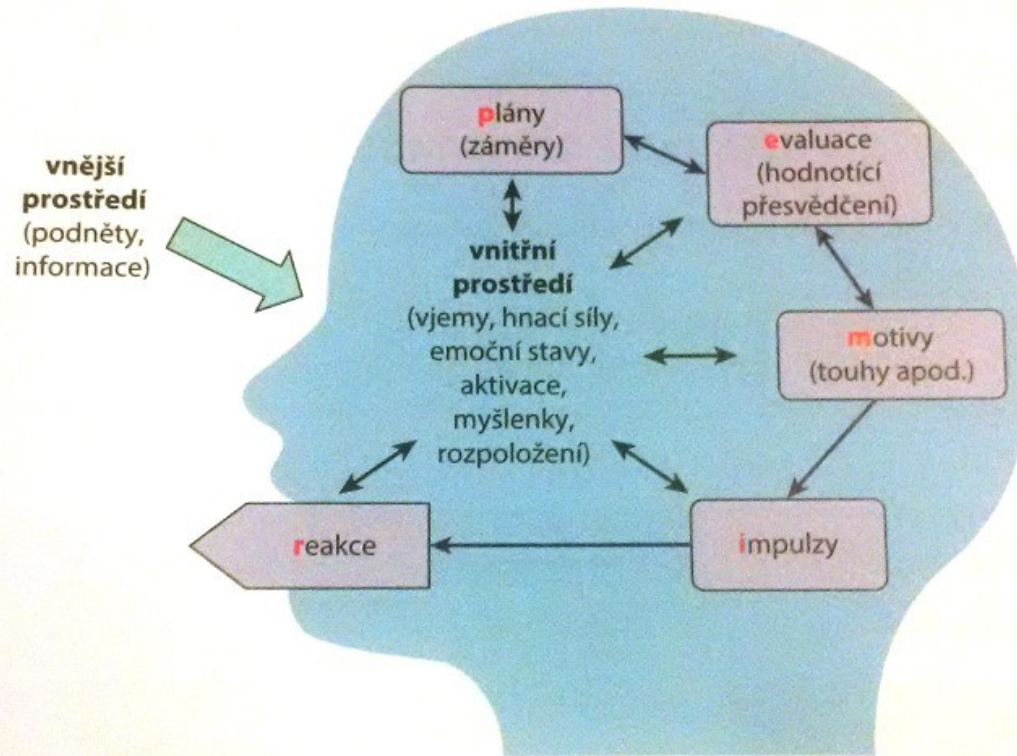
vnější prostředí (podněty, informace)

plány (záměry)

evaluace (hodnotící přesvědčení)

vnitřní prostředí (vjemy, hnací síly, emoční stavy, aktivace, myšlenky, rozpoložení)

motivy (touhy apod.)

reakce

impulzy